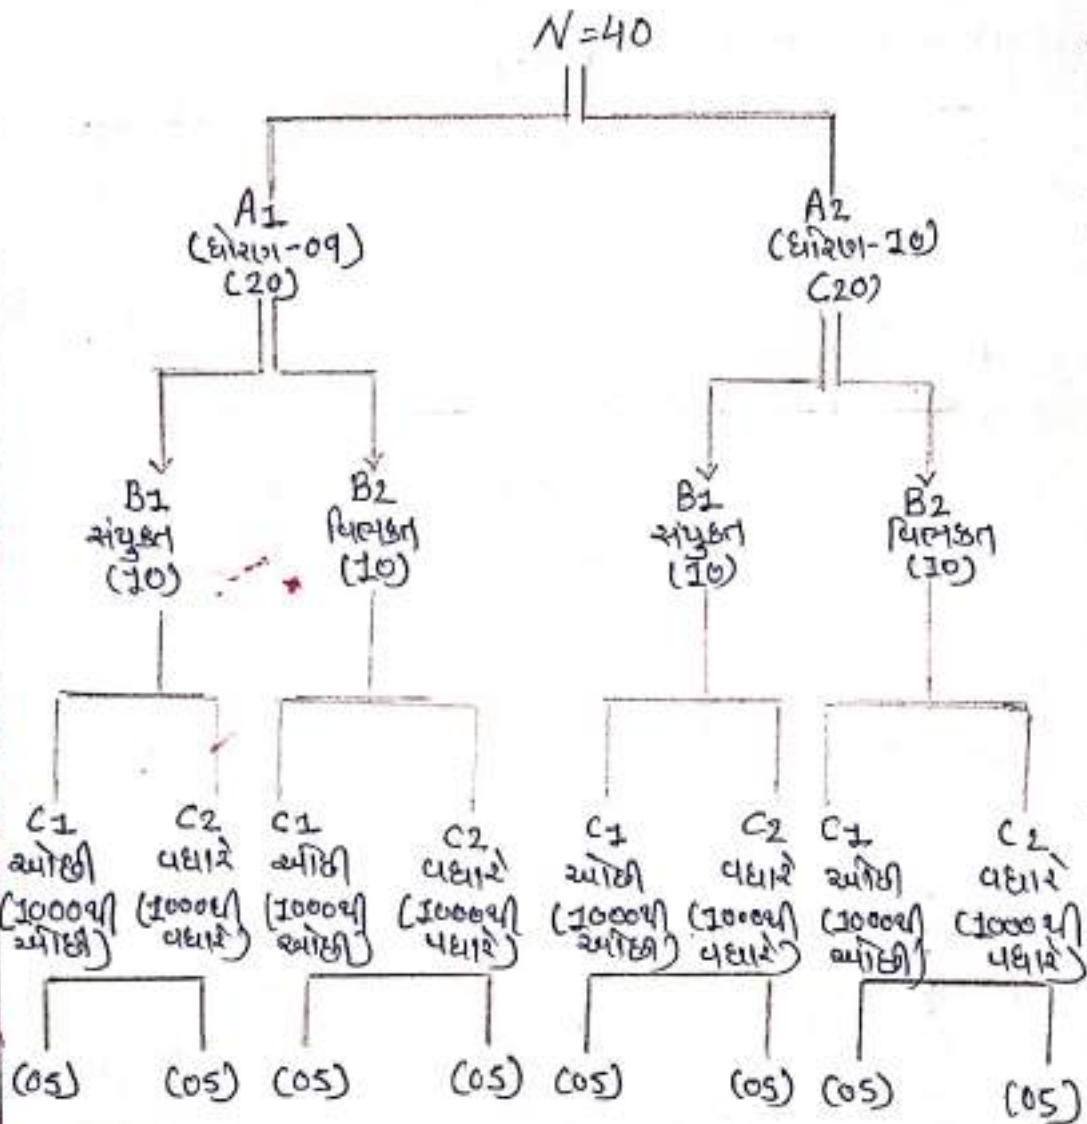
N=40

A1
(ધોરણ-09)
(20)

A2
(ધોરણ-10)
(20)

B1
સંયુક્ત
(10)

B2
વિભક્ત
(10)

B1
સંયુક્ત
(10)

B2
વિભક્ત
(10)

C1
ઓછી
(1000થી ઓછી)

C2
વધારે
(1000થી વધારે)

C1
ઓછી
(1000થી ઓછી)

C2
વધારે
(1000થી વધારે)

C1
ઓછી
(1000થી ઓછી)

C2
વધારે
(1000થી વધારે)

C1
ઓછી
(1000થી ઓછી)

C2
વધારે
(1000થી વધારે)

(05) (05) (05) (05) (05) (05) (05) (05)